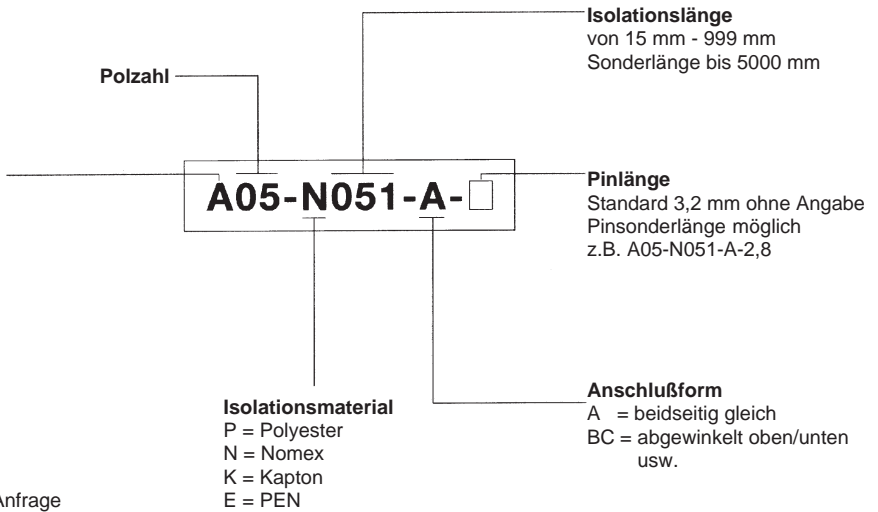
Isolationslänge
von 15 mm - 999 mm
Sonderlänge bis 5000 mm

Polzahl

A05-N051-A-□

Pinlänge
Standard 3,2 mm ohne Angabe
Pinsonderlänge möglich
z.B. A05-N051-A-2,8

Isolationsmaterial
P = Polyester
N = Nomex
K = Kapton
E = PEN

Anschlußform
A = beidseitig gleich
BC = abgewinkelt oben/unten
usw.

Anfrage